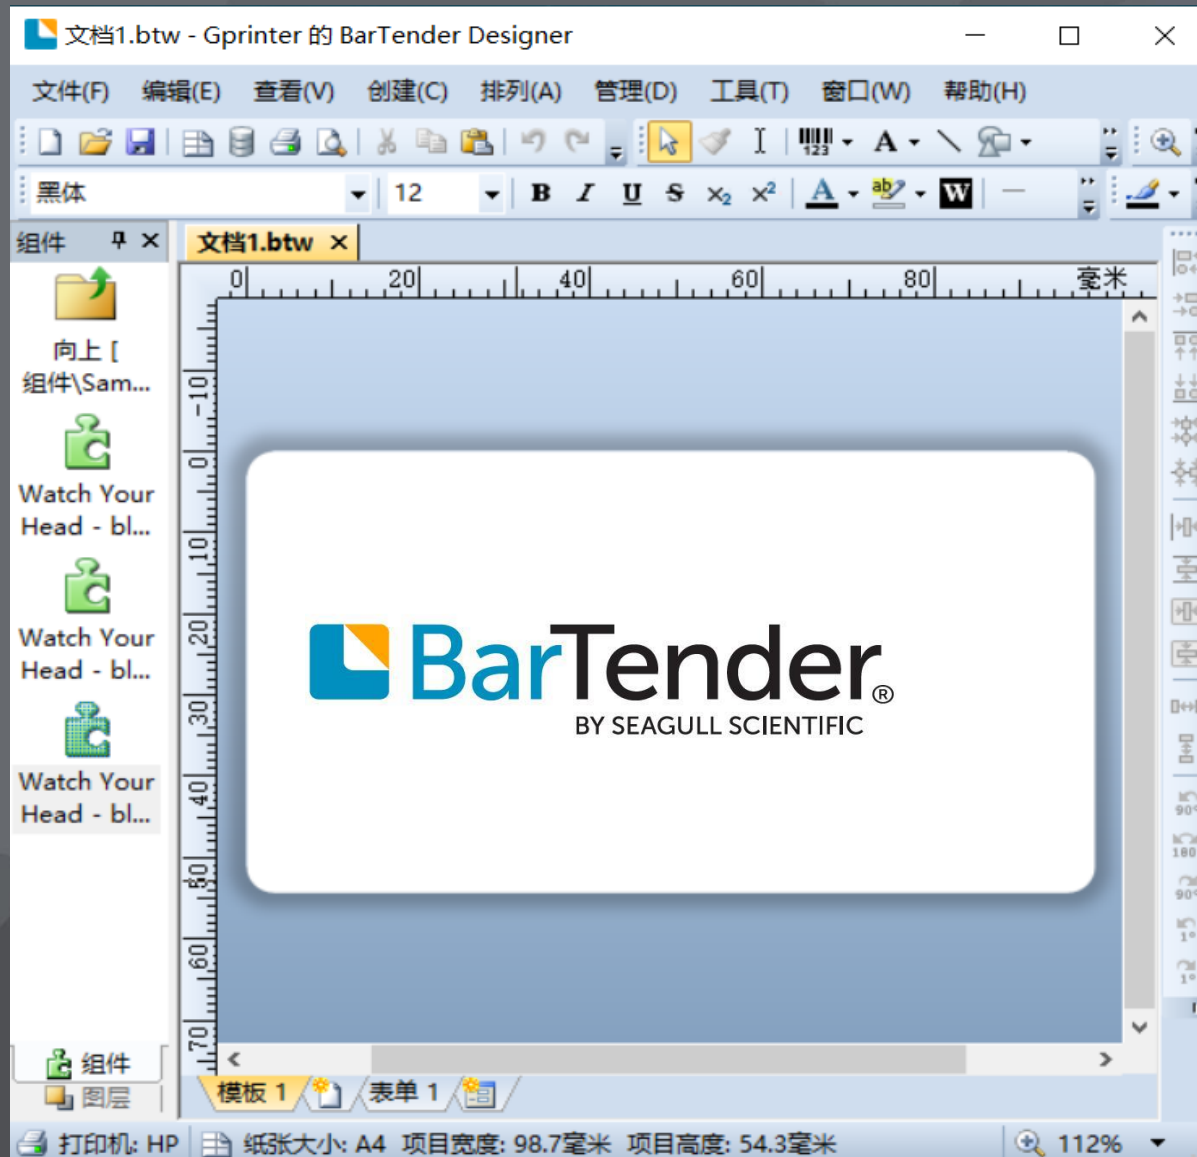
文档1.btw - Gprinter 的 BarTender Designer

文件(F) 编辑(E) 查看(V) 创建(C) 排列(A) 管理(D) 工具(T) 窗口(W) 帮助(H)

黑体 12

组件

向上 [ 组件\Sam...

Watch Your Head - bl...

Watch Your Head - bl...

Watch Your Head - bl...

组件

图层

文档1.btw

0 20 40 60 80 毫米

-10 0 10 20 30 40 50 60 70

BarTender®
BY SEAGULL SCIENTIFIC

模板 1

表单 1

打印机: HP 纸张大小: A4 项目宽度: 98.7毫米 项目高度: 54.3毫米 112%